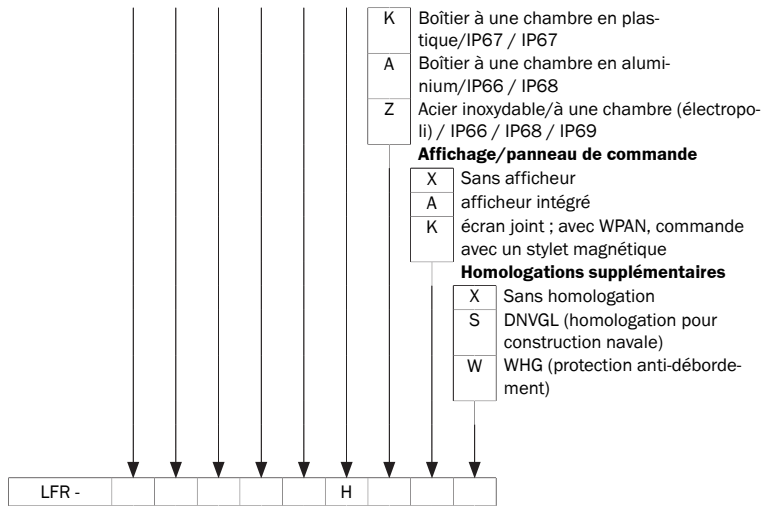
K Boîtier à une chambre en plastique/IP67 / IP67
A Boîtier à une chambre en aluminium/IP66 / IP68
Z Acier inoxydable/à une chambre (électropoli) / IP66 / IP68 / IP69

**Affichage/panneau de commande**
X Sans afficheur
A afficheur intégré
K écran joint ; avec WPAN, commande avec un stylet magnétique

**Homologations supplémentaires**
X Sans homologation
S DNVGL (homologation pour construction navale)
W WHG (protection anti-débordement)

| LFR - | | | | | | H | | | |